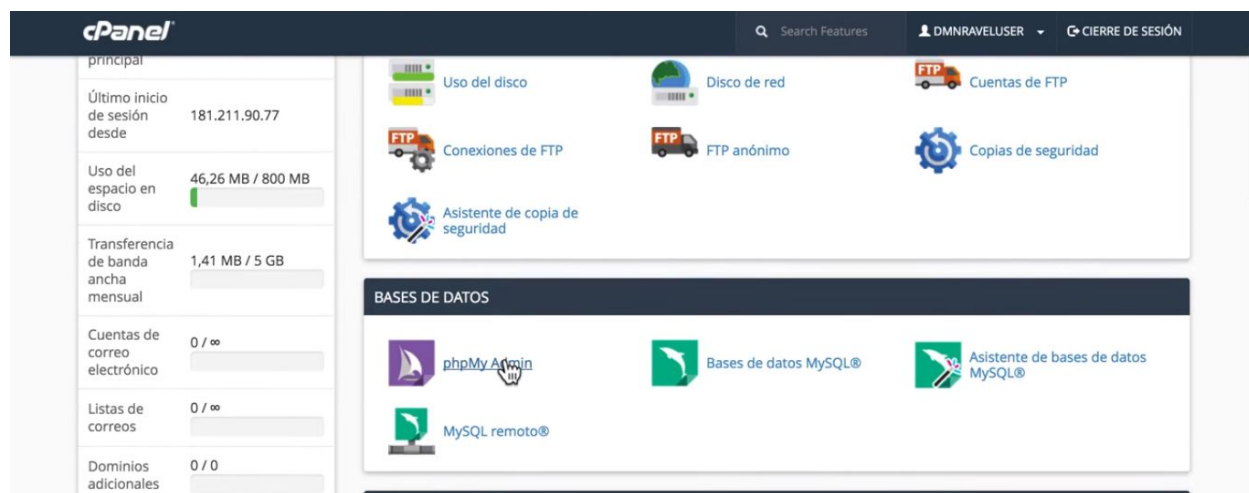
cPanel

Search Features

DMNRAVELUSER

CIERRE DE SESIÓN

principal

Último inicio de sesión desde 181.211.90.77

Uso del espacio en disco 46,26 MB / 800 MB

Transferencia de banda ancha mensual 1,41 MB / 5 GB

Cuentas de correo electrónico 0 / ∞

Listas de correos 0 / ∞

Dominios adicionales 0 / 0

Uso del disco

Disco de red

FTP

Cuentas de FTP

FTP

Conexiones de FTP

FTP

FTP anónimo

Copias de seguridad

Asistente de copia de seguridad

BASES DE DATOS

phpMyAdmin

Bases de datos MySQL®

Asistente de bases de datos MySQL®

MySQL remoto®